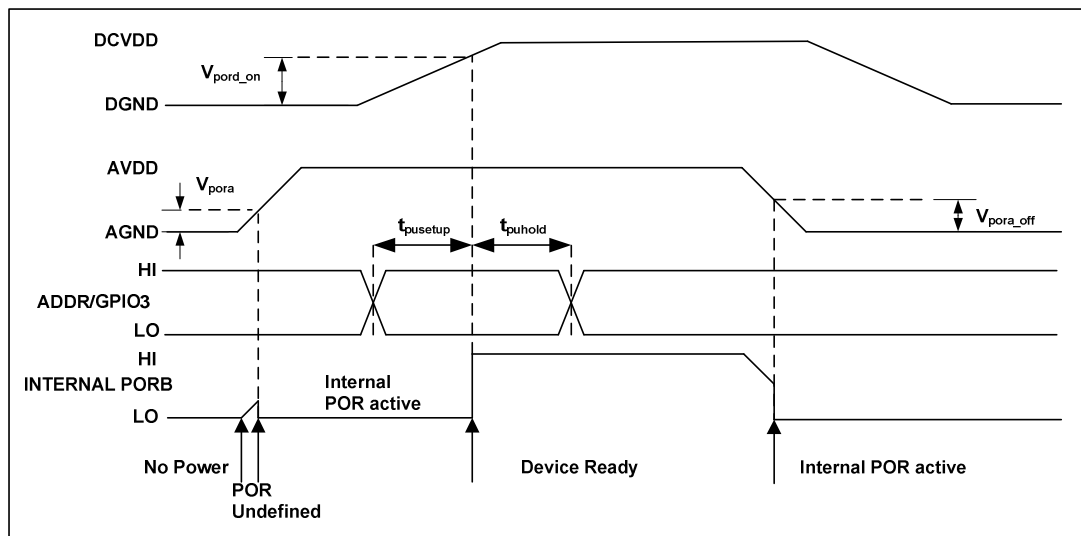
DCVDD

$V_{pord\_on}$

DGND

AVDD

$V_{pora}$

AGND

$t_{pusetup}$

$t_{puhold}$

$V_{pora\_off}$

HI

ADDR/GPIO3

LO

HI

INTERNAL PORB

Internal POR active

LO

No Power

POR Undefined

Device Ready

Internal POR active